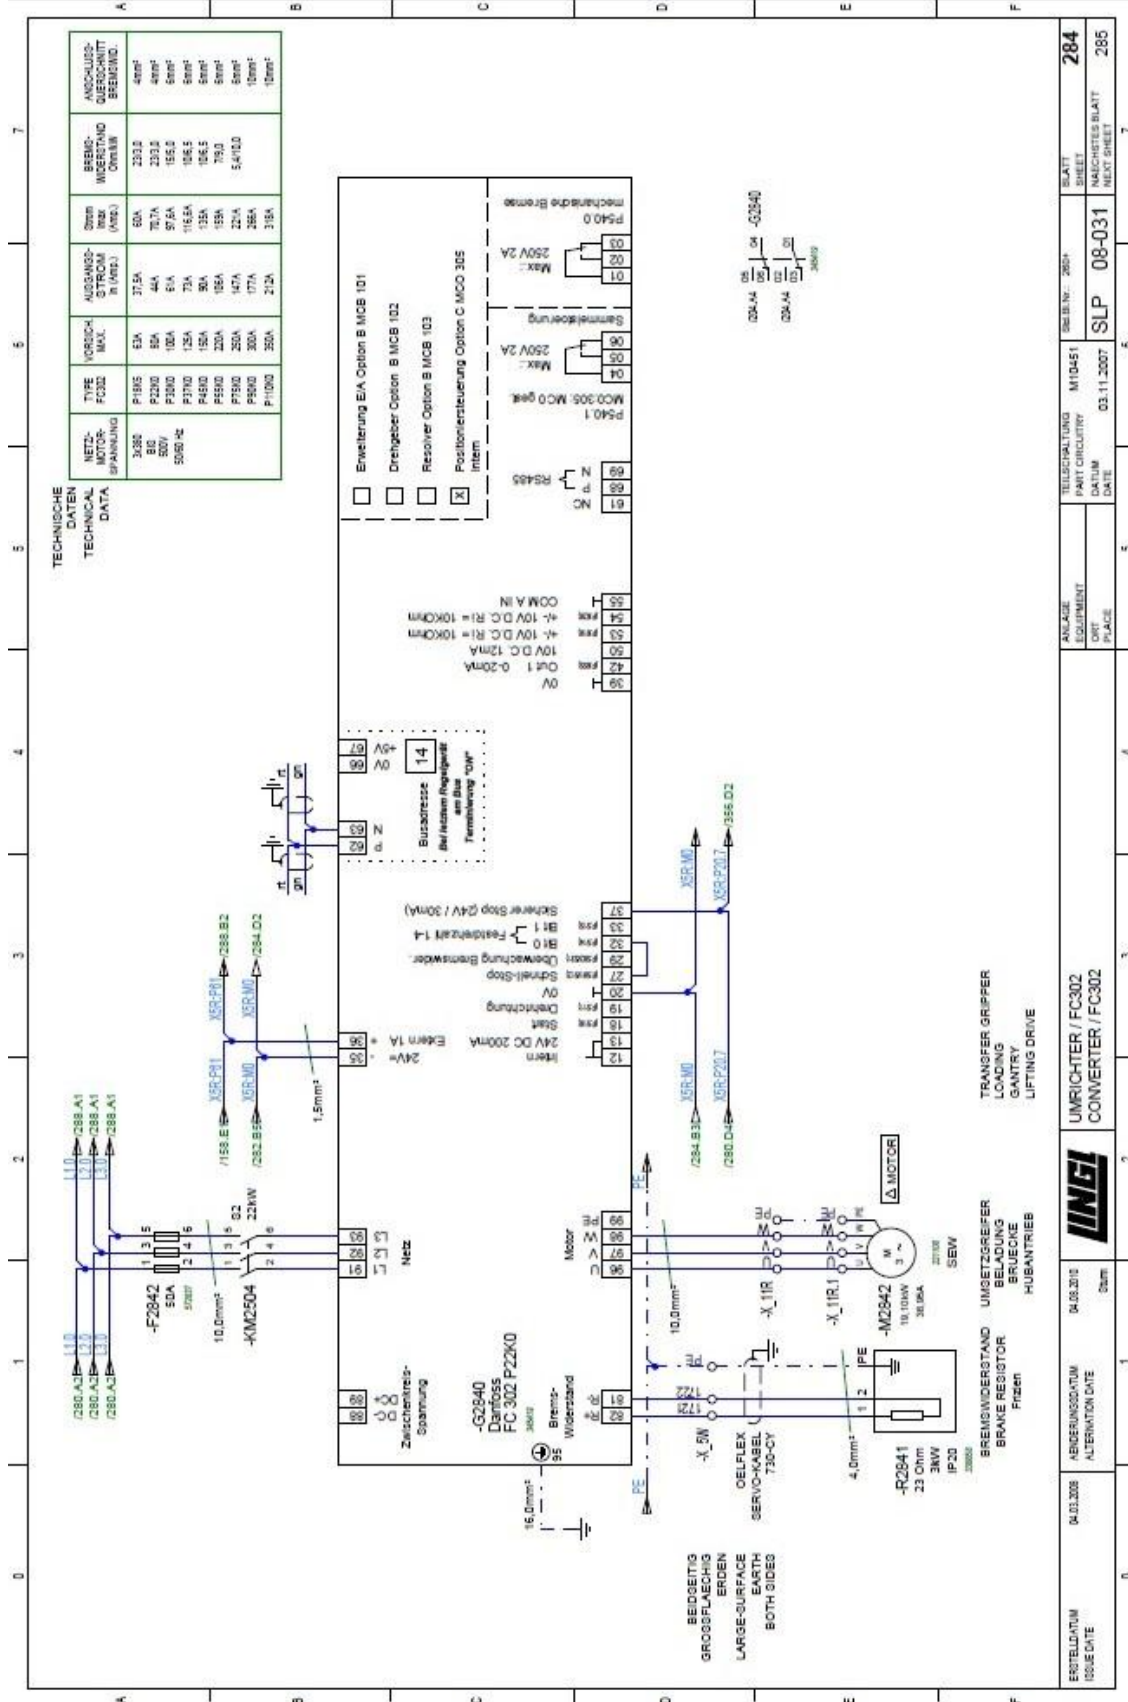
TECHNISCHE DATEN
TECHNICAL DATA

| NETZ-MOTOR-SPANNUNG | TYPE FC302 | VORSICH. MAX. | AUSGANGS-STROM In (Amp.) | Strom Imax (Amp.) | BREMS-WIDERSTAND Ohm/kW | ANSCHLUSS-QUERSCHNITT BREMSWID. |
|---|---|---|---|---|---|---|
| 3x380 BIS 500V 50/60 Hz | P18K5 | 63A | 37,5A | 60A | 23/3,0 | 4mm² |
| | P22K0 | 80A | 44A | 70,7A | 23/3,0 | 4mm² |
| | P30K0 | 100A | 61A | 97,6A | 15/5,0 | 6mm² |
| | P37K0 | 125A | 73A | 116,8A | 10/6,5 | 6mm² |
| | P45K0 | 150A | 90A | 135A | 10/6,5 | 6mm² |
| | P55K0 | 220A | 106A | 159A | 7/9,0 | 6mm² |
| | P75K0 | 250A | 147A | 221A | 5,4/10,0 | 6mm² |
| | P90K0 | 300A | 177A | 266A | | 10mm² |
| | P110K0 | 350A | 212A | 318A | | 10mm² |

L1.0 L2.0 L3.0 /280.A2 /280.A2 /280.A2
L1.0 L2.0 L3.0 /288.A1 /288.A1 /288.A1
-F2842 50A
1 3 5
2 4 6
10,0mm²
-KM2504
1 3 5
2 4 6
Q2 22kW
/158.E8 X5R-P81
/282.B8 X5R-M0
X5R-P81 /288.B2
X5R-M0 /284.D2
1,5mm²
88 89 Zwischenkreis-Spannung
91 92 93 L1 L2 L3 Netz
35 36 - + 24V= Extern 1A
-G2840 Danfoss FC 302 P22K0
95
16,0mm²
Brems-Widerstand 81 82
Motor 96 97 98 99 U V W PE
12 Intern
13 24V DC 200mA
18 Start
19 Drehrichtung
20 0V
27 Schnell-Stop
29 Überwachung Bremswider.
32 Bit 0
33 Bit 1 Festdrehzahl 1-4
37 Sicherer Stop (24V / 30mA)
/284.B3 X5R-M0
/280.D4 X5R-P20.7
X5R-M0
X5R-P20.7 /356.D2
rt gn
rt gn
62 63 P N
66 67 0V +5V
Busadresse 14
Bei letztem Regelgerät am Bus Terminierung "ON"
39 0V
42 Out 1 0-20mA
50 10V D.C. 12mA
53 +/- 10V D.C. Ri= 10KOhm
54 +/- 10V D.C. Ri= 10KOhm
55 COM A IN
61 NO
68 P
69 N RS485
Erweiterung E/A Option B MCB 101
Drehgeber Option B MCB 102
Resolver Option B MCB 103
Positionierstuerung Option C MCO 305 Intern
P540.1 MCO 305: MCO gest.
04 05 06 Max.: 250V 2A Sammelstoerung
P540.0
01 02 03 Max.: 250V 2A mechanische Bremse
/284.A4 05 06
/284.A4 02 03
04 01
-G2840
PE
PE
-X_5W
1Z21 1Z22
PE
OELFLEX SERVO-KABEL 730-CY
4,0mm²
1 2 PE
-R2841 23 Ohm 3kW IP20
10,0mm²
-X_11R
-X_11R.1
U V W PE
-M2842 18,1kW 38,06A
M 3~
SEW
Δ MOTOR
BEIDSEITIG GROSSFLAECHIG ERDEN
LARGE-SURFACE EARTH BOTH SIDES
BREMSWIDERSTAND BRAKE RESISTOR Frizen
UMSETZGREIFER BELADUNG BRUECKE HUBANTRIEB
TRANSFER GRIPPER LOADING GANTRY LIFTING DRIVE

ERSTELLDATUM ISSUE DATE 04.03.2008
AENDERUNGSDATUM ALTERNATION DATE 04.08.2010 Sturm
UMRICHTER / FC302
CONVERTER / FC302
ANLAGE EQUIPMENT
ORT PLACE
TEILSCHALTUNG PART CIRCUITRY M10451
DATUM DATE 03.11.2007
SLP 08-031
BLATT SHEET 284
NAECHSTES BLATT NEXT SHEET 285
A B C D E F
0 1 2 3 4 5 6 7